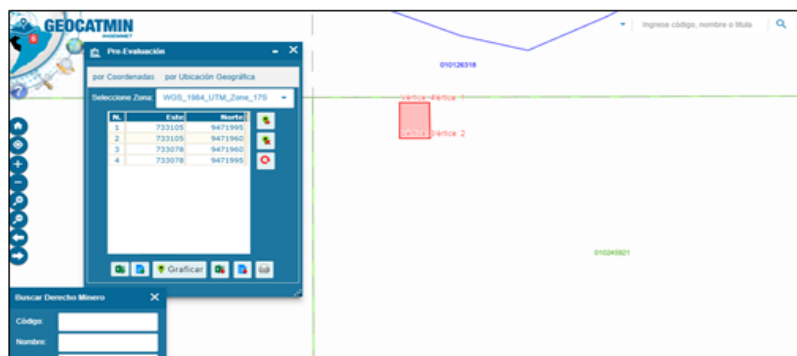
GEOCATMIN
INGEMMET

Pre-Evaluación

por Coordenadas por Ubicación Geográfica

Seleccione Zona: WGS_1984_UTM_Zone_17S

| N. | Este | Norte |
|---|---|---|
| 1 | 733105 | 9471995 |
| 2 | 733105 | 9471960 |
| 3 | 733078 | 9471960 |
| 4 | 733078 | 9471995 |

Graficar

Buscar Derecho Minero

Código:

Nombre:

Ingrese código, nombre o título

010126318

Vértice Vértice 1

Vértice Vértice 2

010245921